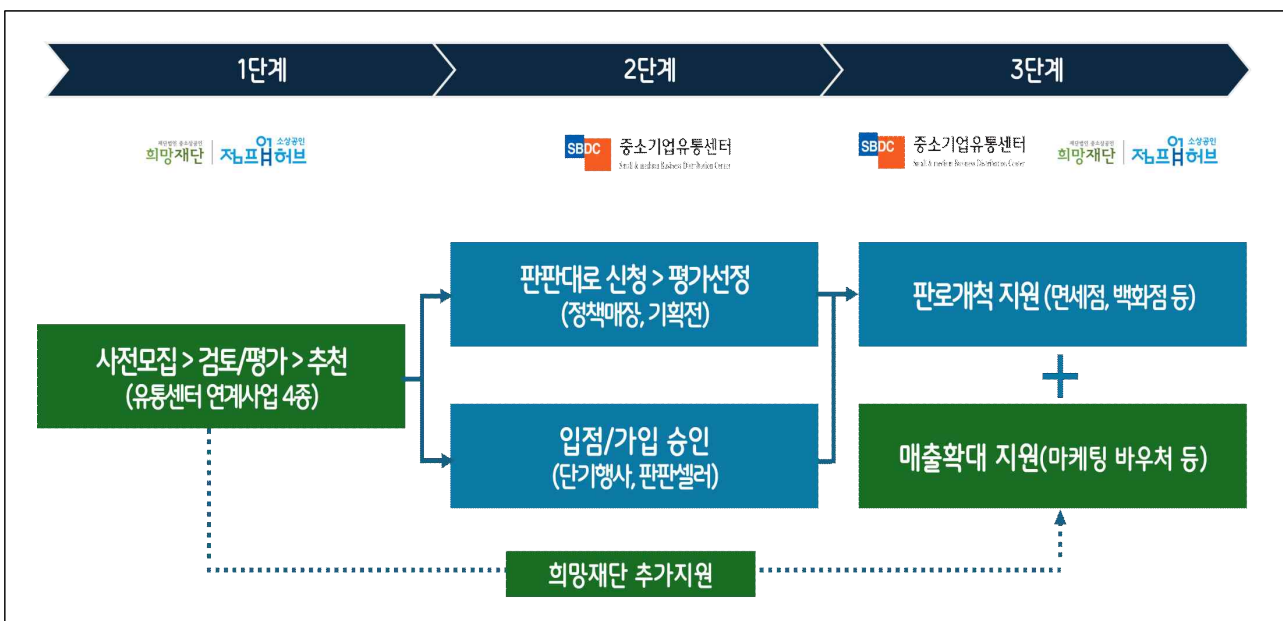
1단계

2단계

3단계

재단법인 중소상공인 희망재단 | 소상공인 점프업허브

SBDC 중소기업유통센터 Small & medium Business Distribution Center

SBDC 중소기업유통센터 Small & medium Business Distribution Center

재단법인 중소상공인 희망재단 | 소상공인 점프업허브

판판대로 신청 > 평가선정 (정책매장, 기획전)

판로개척 지원 (면세점, 백화점 등)

사전모집 > 검토/평가 > 추천 (유통센터 연계사업 4종)

+

입점/가입 승인 (단기행사, 판판셀러)

매출확대 지원(마케팅 바우처 등)

희망재단 추가지원